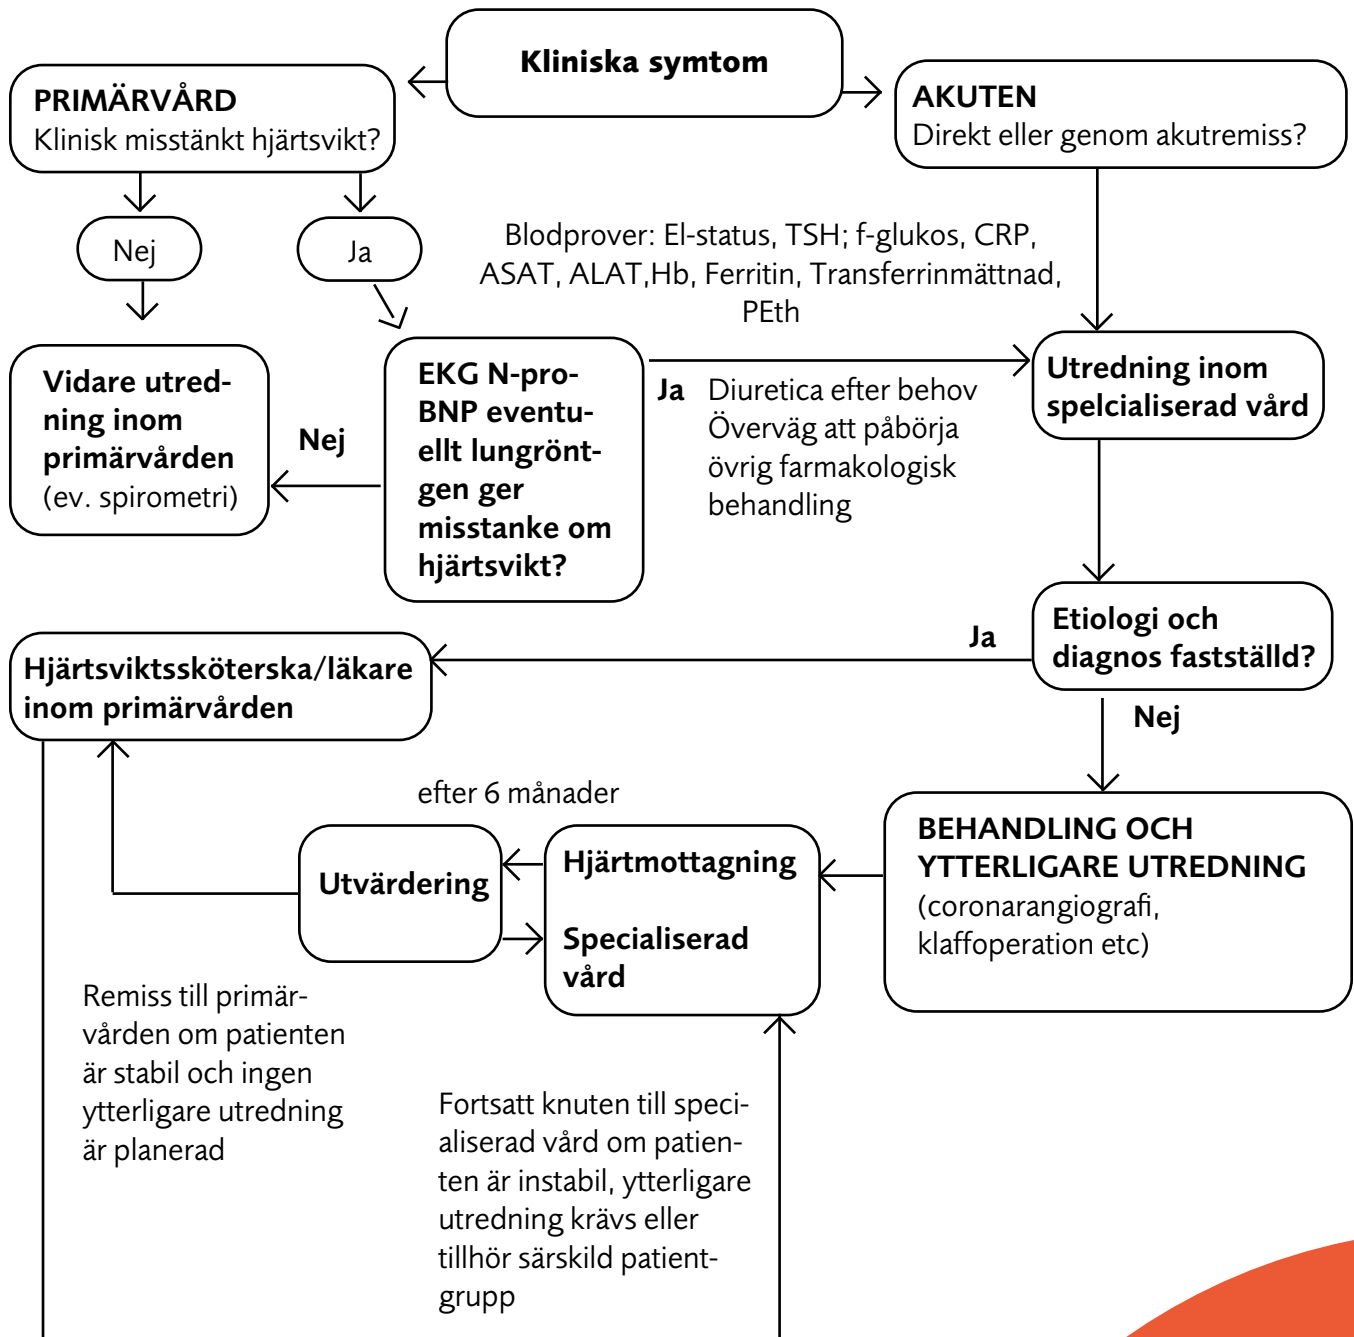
Kliniska symtom

PRIMÄRVÅRD
Klinisk misstänkt hjärtsvikt?

AKUTEN
Direkt eller genom akutremiss?

Nej

Ja

Blodprover: El-status, TSH; f-glukos, CRP, ASAT, ALAT,Hb, Ferritin, Transferrinmättnad, PEth

Vidare utredning inom primärvården
(ev. spirometri)

Nej

EKG N-pro-BNP eventuellt lungröntgen ger misstanke om hjärtsvikt?

Ja

Diuretica efter behov
Överväg att påbörja övrig farmakologisk behandling

Utredning inom spelcialiserad vård

Etiologi och diagnos fastställd?

Ja

Hjärtsviktssköterska/läkare inom primärvården

Nej

efter 6 månader

Utvärdering

Hjärtmottagning

Specialiserad vård

BEHANDLING OCH YTTERLIGARE UTREDNING
(coronarangiografi, klaffoperation etc)

Remiss till primärvården om patienten är stabil och ingen ytterligare utredning är planerad

Fortsatt knuten till specialiserad vård om patienten är instabil, ytterligare utredning krävs eller tillhör särskild patientgrupp